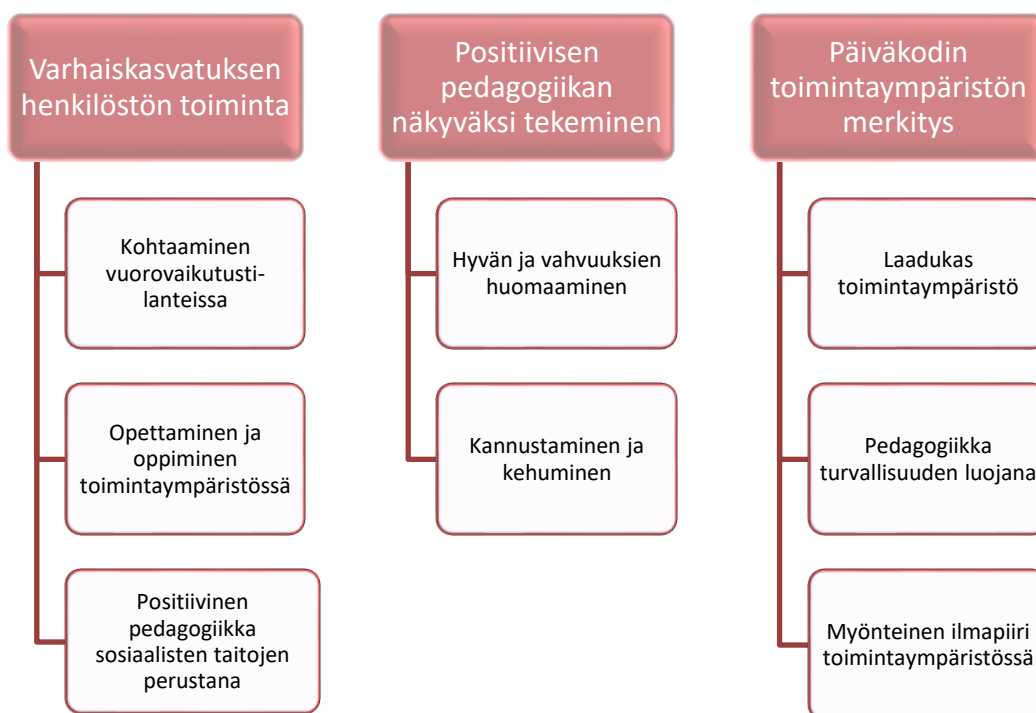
Varhaiskasvatuksen henkilöstön toiminta

Kohtaaminen vuorovaikutustilanteissa

Opettaminen ja oppiminen toimintaympäristössä

Positiivinen pedagogiikka sosiaalisten taitojen perustana

Positiivisen pedagogiikan näkyväksi tekeminen

Hyvän ja vahvuuksien huomaaminen

Kannustaminen ja kehuminen

Päiväkodin toimintaympäristön merkitys

Laadukas toimintaympäristö

Pedagogiikka turvallisuuden luojana

Myönteinen ilmapiiri toimintaympäristössä